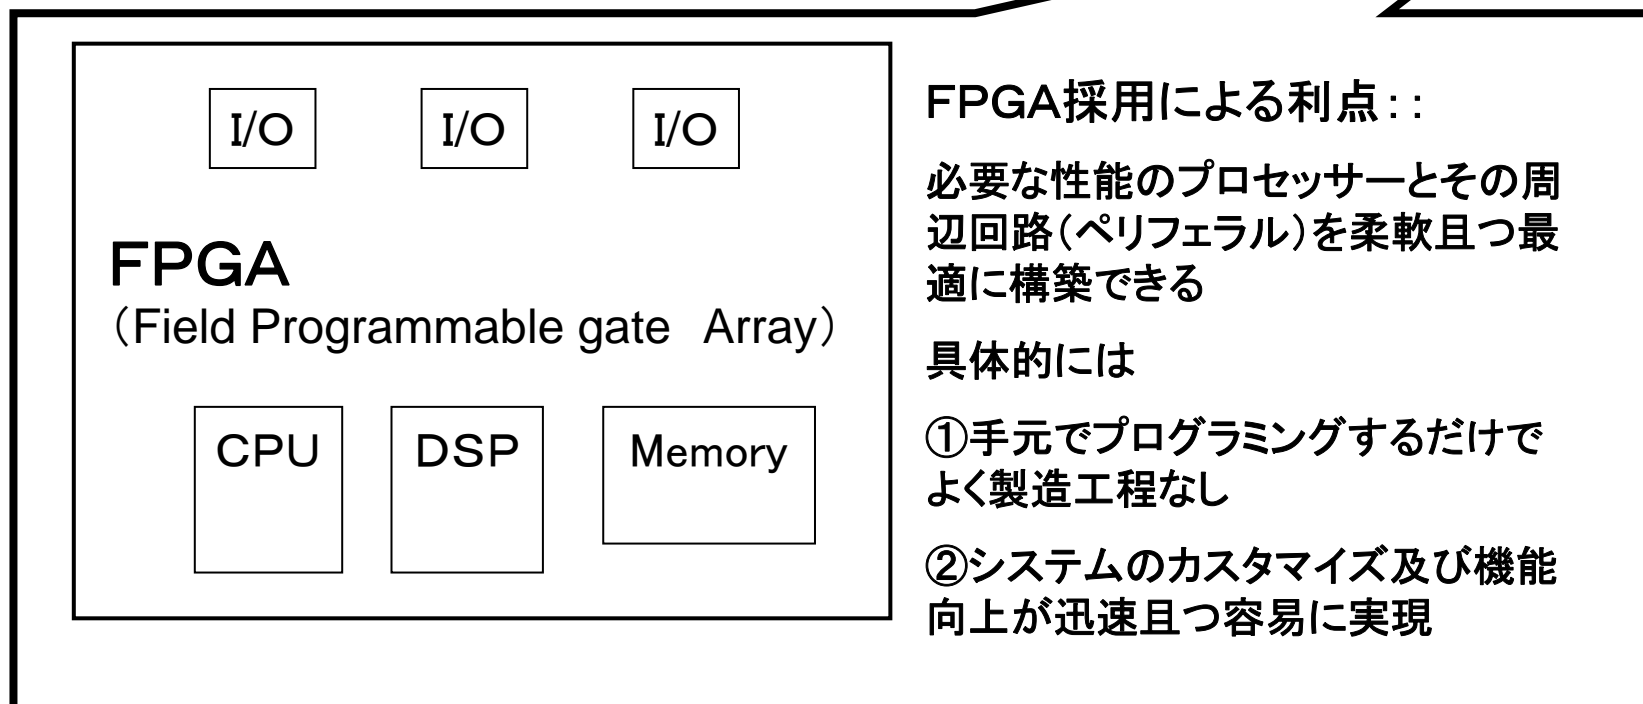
I/O I/O I/O

FPGA
(Field Programmable gate Array)

CPU DSP Memory

FPGA採用による利点::

必要な性能のプロセッサーとその周辺回路(ペリフェラル)を柔軟且つ最適に構築できる

具体的には

①手元でプログラミングするだけでよく製造工程なし

②システムのカスタマイズ及び機能向上が迅速且つ容易に実現